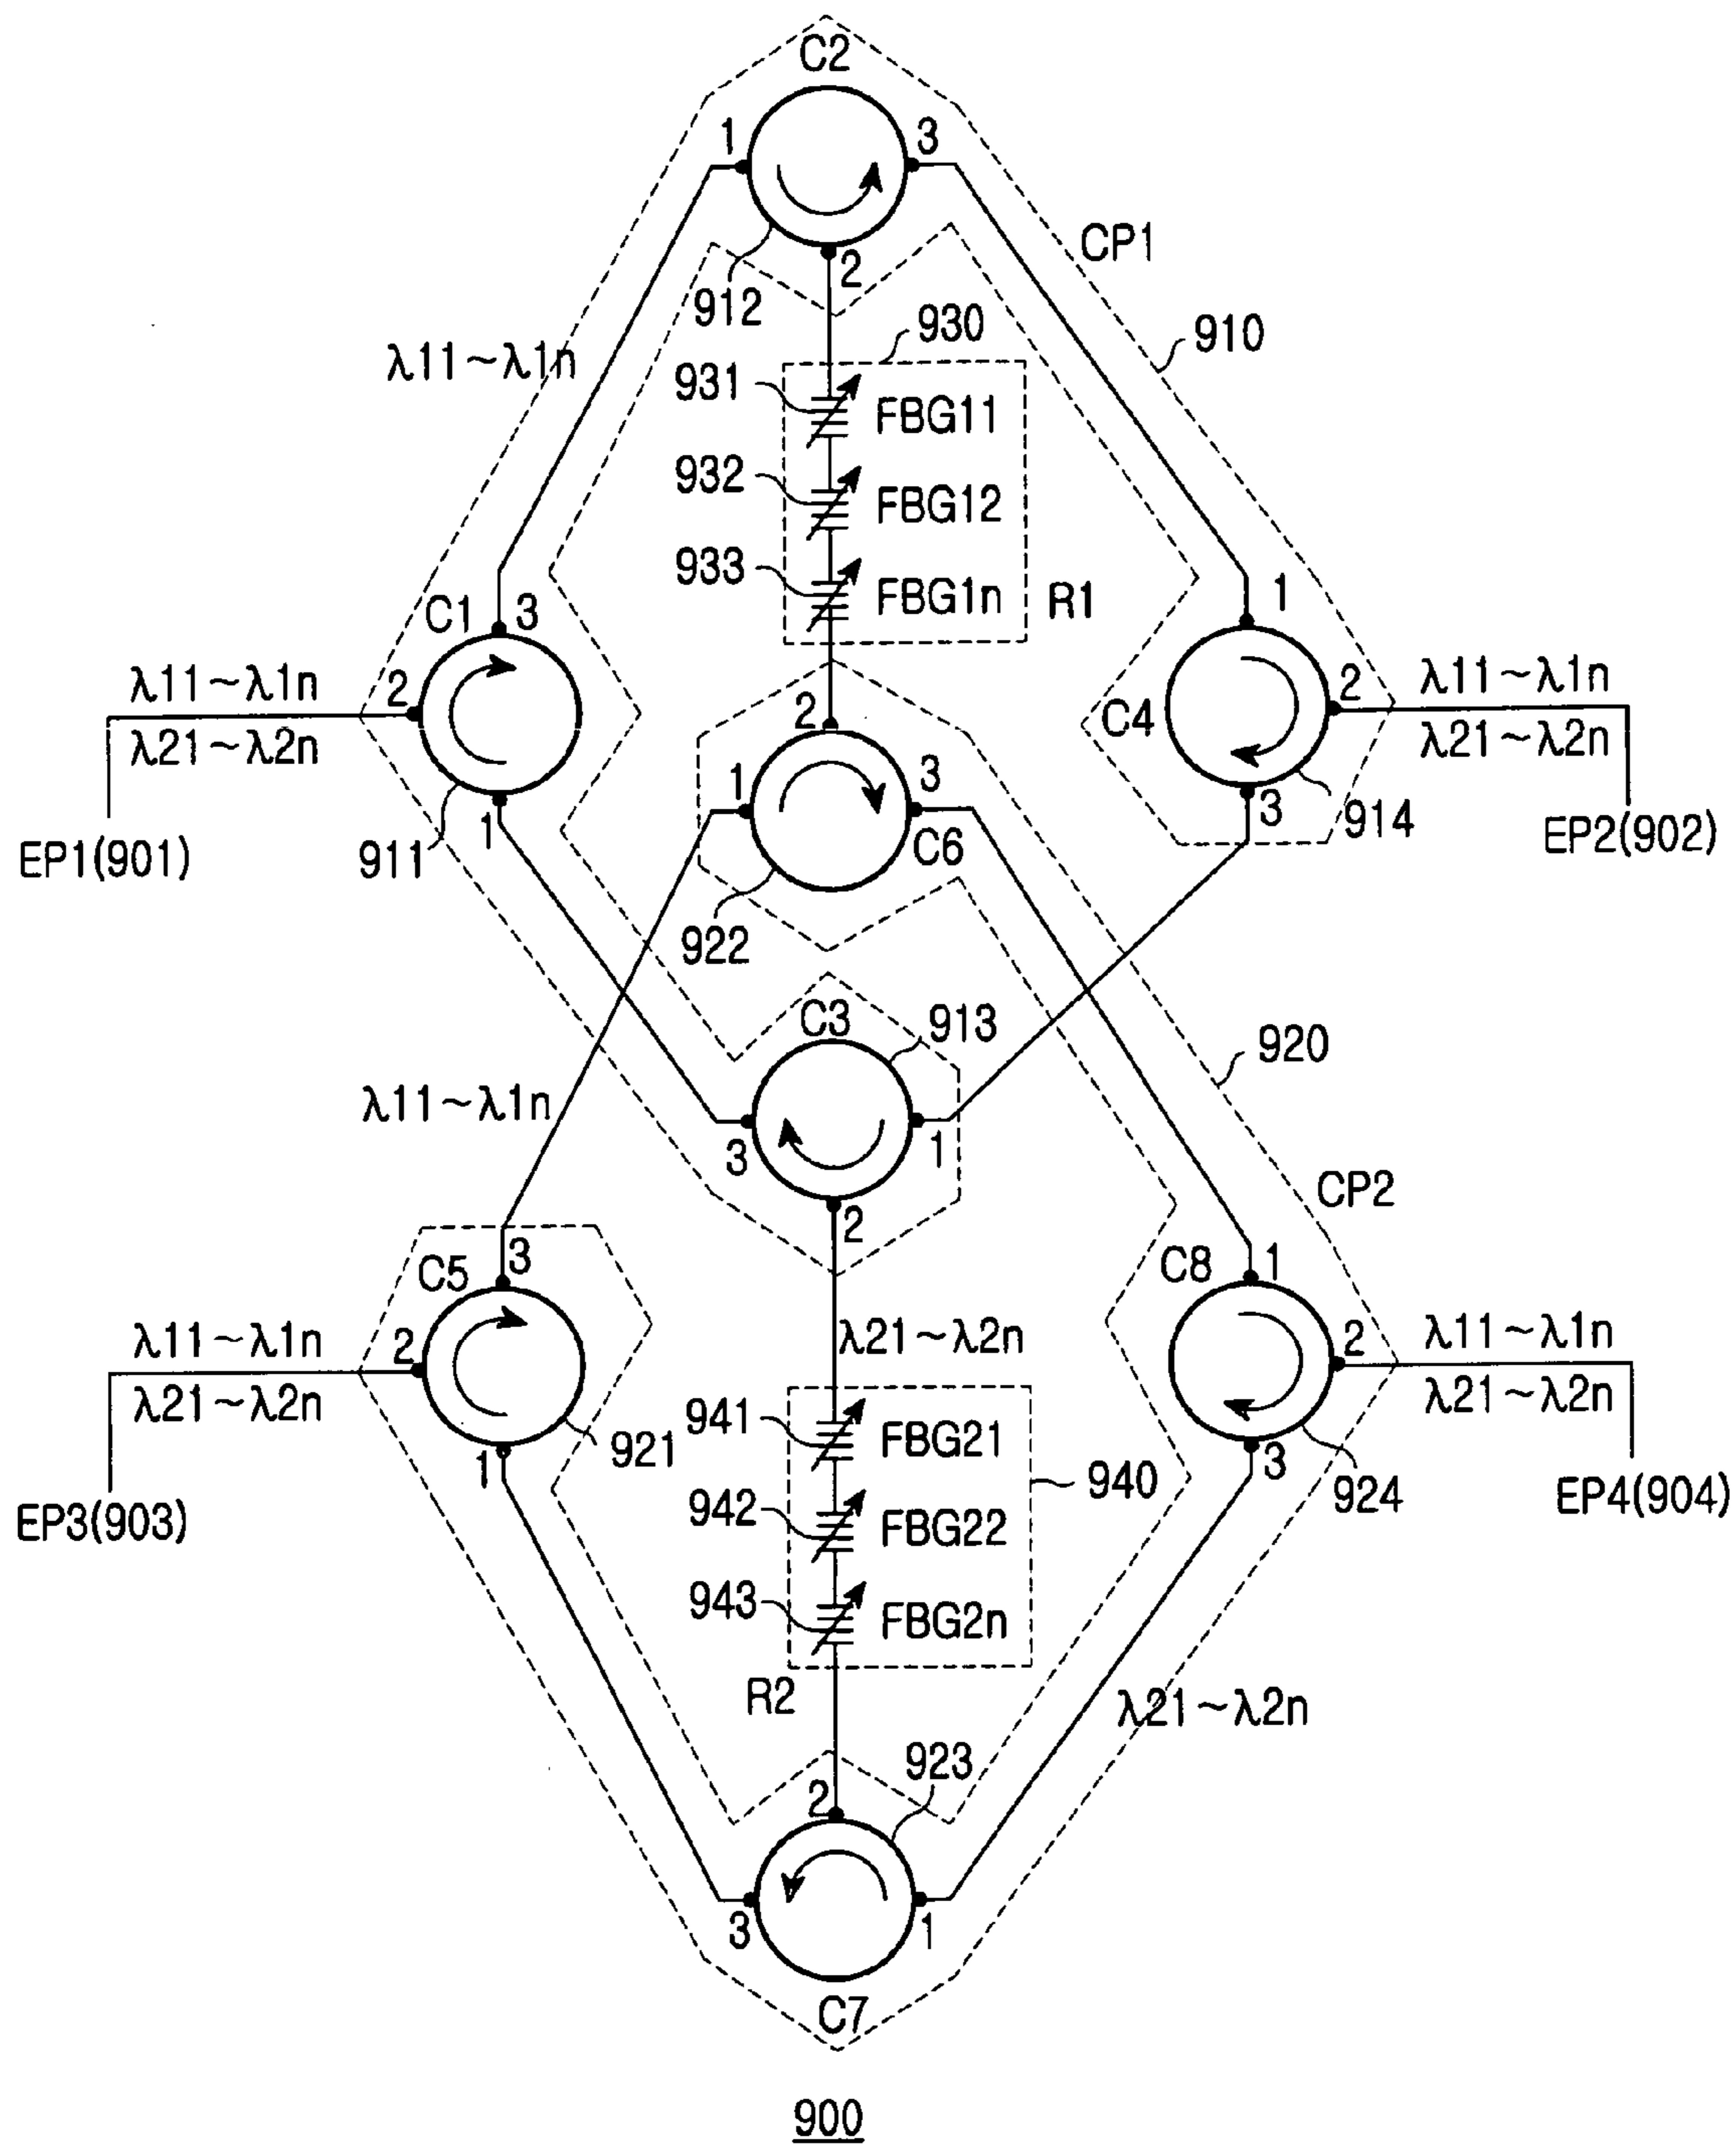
C2
1
3
CP1
912
2
930
910
$\lambda11\sim\lambda1n$
931
FBG11
932
FBG12
933
FBG1n
R1
C1
3
1
$\lambda11\sim\lambda1n$
2
C4
2
$\lambda11\sim\lambda1n$
$\lambda21\sim\lambda2n$
2
$\lambda21\sim\lambda2n$
1
3
3
914
EP1(901)
911
1
C6
EP2(902)
922
C3
913
920
$\lambda11\sim\lambda1n$
3
1
2
CP2
C5
3
C8
1
$\lambda11\sim\lambda1n$
2
$\lambda21\sim\lambda2n$
2
$\lambda11\sim\lambda1n$
$\lambda21\sim\lambda2n$
$\lambda21\sim\lambda2n$
941
FBG21
921
1
3
924
940
EP4(904)
EP3(903)
942
FBG22
943
FBG2n
R2
$\lambda21\sim\lambda2n$
923
2
3
1
C7
900